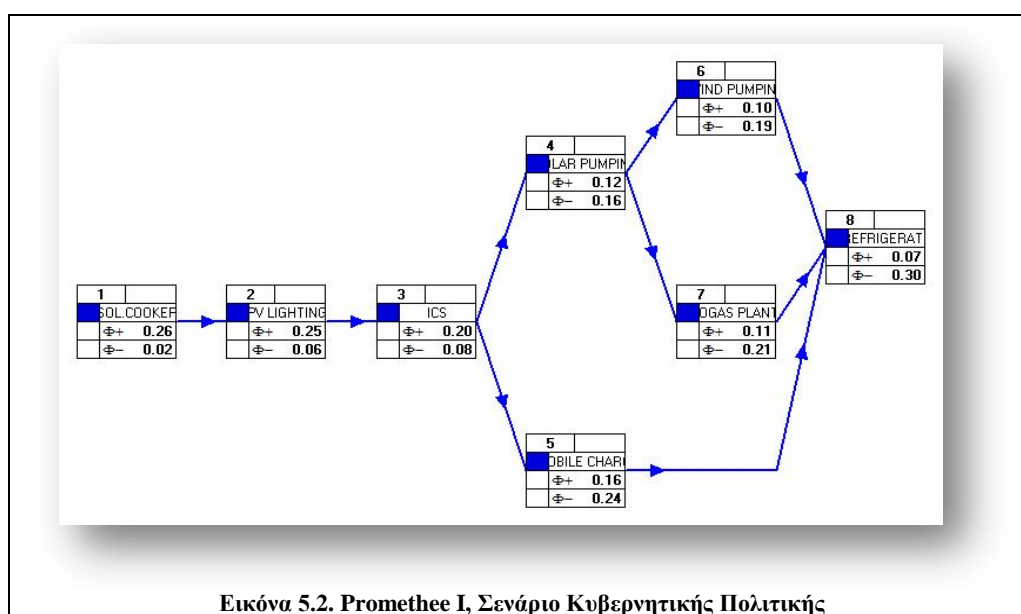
1
SOL.COOKEF
Φ+ 0.26
Φ− 0.02

2
PV LIGHTING
Φ+ 0.25
Φ− 0.06

3
ICS
Φ+ 0.20
Φ− 0.08

4
LAR PUMPIN
Φ+ 0.12
Φ− 0.16

5
OBILE CHAR
Φ+ 0.16
Φ− 0.24

6
IND PUMPIN
Φ+ 0.10
Φ− 0.19

7
OGAS PLANT
Φ+ 0.11
Φ− 0.21

8
EFRIGERAT
Φ+ 0.07
Φ− 0.30

Εικόνα 5.2. Promethee I, Σενάριο Κυβερνητικής Πολιτικής